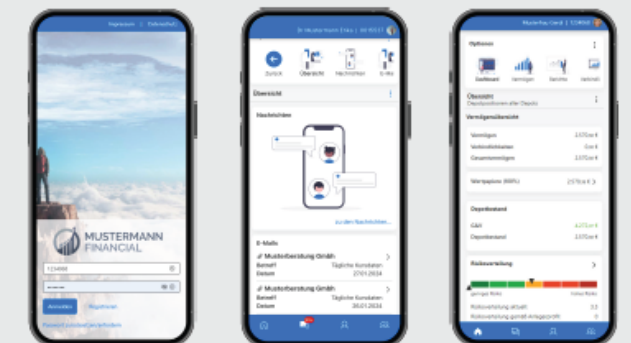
Impressum | Datenschutz

MUSTERMANN FINANCIAL

123456

Anmelden

Registrieren

Passwort vergessen/zurücksetzen

Dr. Mustermann Erika | AB 90111

Zurück

Übersicht

Nachrichten

E-Mailbox

Übersicht

Nachrichten

zu den Nachrichten

E-Mails

Musterberatung GmbH

Betreff

Tägliche Kursdaten

Datum

27.01.2024

Musterberatung GmbH

Betreff

Tägliche Kursdaten

Datum

26.01.2024

Mustermann Gerd | CORINT

Optionen

Geldkonto

Vermögen

Berichte

Vertrieb

Übersicht

Depotübersicht aller Depots

Vermögensübersicht

Vermögen

Verbindlichkeiten

Gesamtvermögen

Wertpapiere (WPs)

Depotbestand

Geld

Depotbestand

Risikoverteilung

geringes Risiko

hohes Risiko

Risikoverteilung aktuell

Risikoverteilung gemäß Anlageprofil